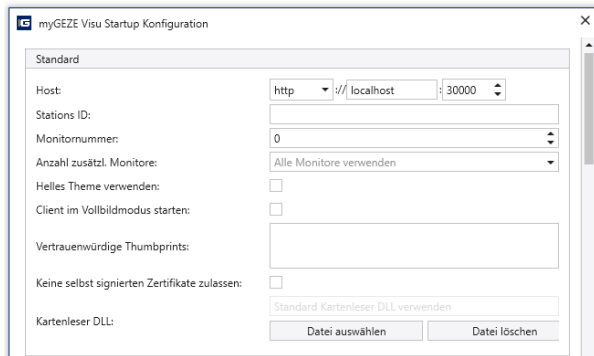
myGEZE Visu Startup Konfiguration

Standard

Host: http ://localhost :30000

Stations ID:

Monitornummer: 0

Anzahl zusätzl. Monitore: Alle Monitore verwenden

Helles Theme verwenden:

Client im Vollbildmodus starten:

Vertrauenwürdige Thumbprints:

Keine selbst signierten Zertifikate zulassen:

Kartenleser DLL: Standard Kartenleser DLL verwenden

Datei auswählen Datei löschen